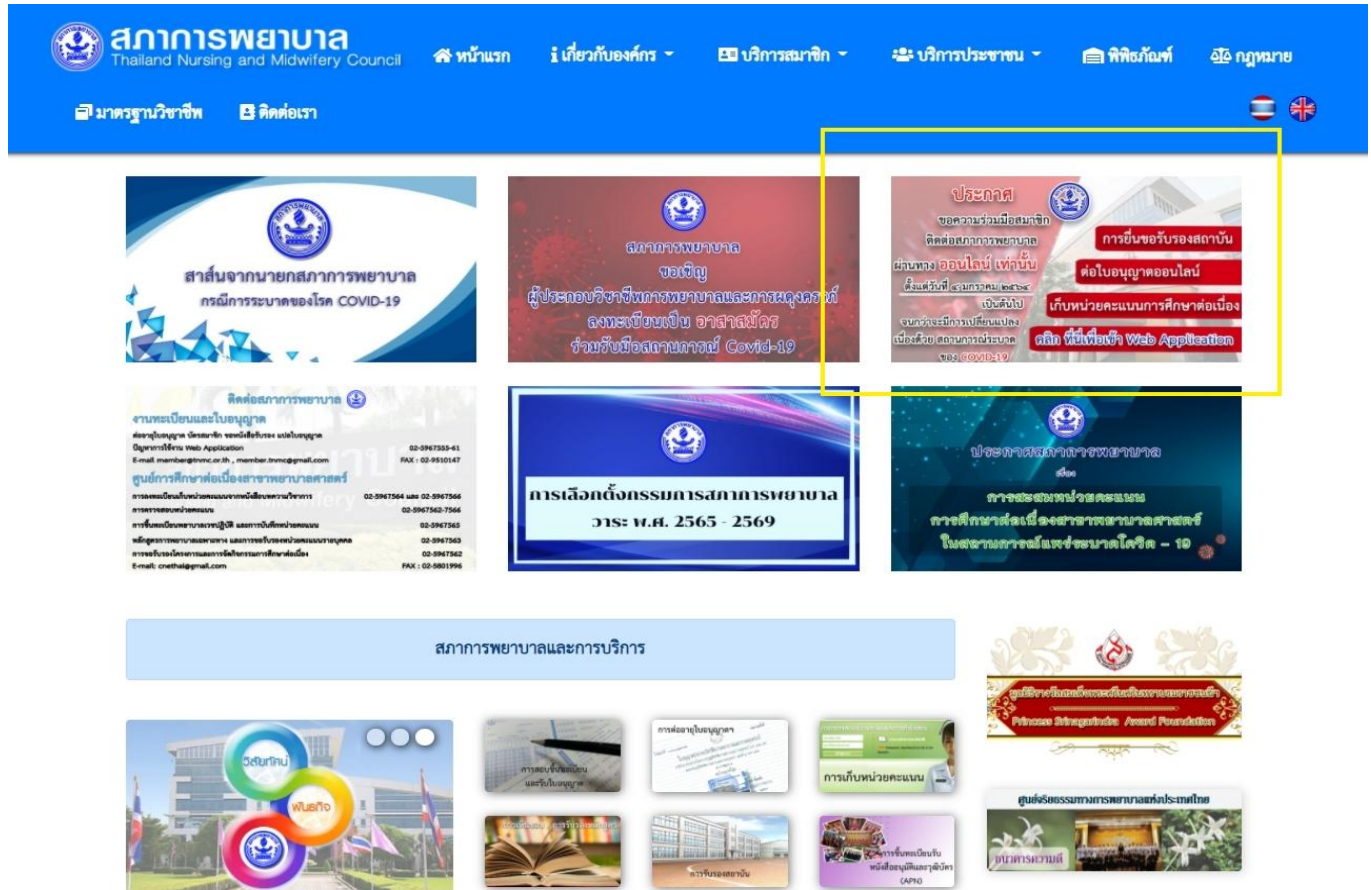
สภาการพยาบาล
Thailand Nursing and Midwifery Council

หน้าแรก   เกี่ยวกับองค์กร   บริการสมาชิก   บริการประชาชน   พิพิธภัณฑ์   กฎหมาย

มาตรฐานวิชาชีพ   ติดต่อเรา

สาส์นจากนายกสภาการพยาบาล
กรณีการระบาดของโรค COVID-19

สภาการพยาบาล
ขอเชิญ
ผู้ประกอบวิชาชีพการพยาบาลและการผดุงครรภ์
ลงทะเบียนเป็น อาสาสมัคร
ร่วมรับมือสถานการณ์ Covid-19

ประกาศ
ขอความร่วมมือสมาชิก
ติดต่อสภาการพยาบาล
ผ่านทาง ออนไลน์ เท่านั้น
ตั้งแต่วันที่ ๔ มกราคม ๒๕๖๔
เป็นต้นไป
จนกว่าจะมีการเปลี่ยนแปลง
เนื่องด้วย สถานการณ์ระบาด
ของ COVID-19

การยื่นขอรับรองสถาบัน
ต่อใบอนุญาตออนไลน์
เก็บหน่วยคะแนนการศึกษาต่อเนื่อง
คลิก ที่นี่เพื่อเข้า Web Application

ติดต่อสภาการพยาบาล
งานทะเบียนและใบอนุญาต
ต่ออายุใบอนุญาต บัตรสมาชิก ขอหนังสือรับรอง แปลใบอนุญาต
ปัญหาการใช้งาน Web Application 02-5967555-61
E-mail: member@tnmc.or.th , member.tnmc@gmail.com FAX : 02-9510147
ศูนย์การศึกษาต่อเนื่องสาขาพยาบาลศาสตร์
การลงทะเบียนเก็บหน่วยคะแนนจากหนังสือบทความวิชาการ 02-5967564 และ 02-5967566
การตรวจสอบหน่วยคะแนน 02-5967562-7566
การขึ้นทะเบียนพยาบาลเวชปฏิบัติ และการบันทึกหน่วยคะแนน 02-5967565
หลักสูตรการพยาบาลเฉพาะทาง และการขอรับรองหน่วยคะแนนรายบุคคล 02-5967563
การขอรับรองโครงการและการจัดกิจกรรมการศึกษาต่อเนื่อง 02-5967562
E-mail: cnethai@gmail.com FAX : 02-5801996

การเลือกตั้งกรรมการสภาการพยาบาล
วาระ พ.ศ. 2565 - 2569

ประกาศสภาการพยาบาล
เรื่อง
การสะสมหน่วยคะแนน
การศึกษาต่อเนื่องสาขาพยาบาลศาสตร์
ในสถานการณ์แพร่ระบาดโควิด – 19

สภาการพยาบาลและการบริการ

มูลนิธิรางวัลสมเด็จพระศรีนครินทราบรมราชชนนี
Princess Srinagarindra Award Foundation

วิสัยทัศน์
พันธกิจ

การสอบขึ้นทะเบียนและรับใบอนุญาต
การต่ออายุใบอนุญาต
การเก็บหน่วยคะแนน
การรับรองสถาบัน
การขึ้นทะเบียนรับหนังสืออนุมัติและวุฒิบัตร (APN)

ศูนย์จริยธรรมทางการพยาบาลแห่งประเทศไทย
บทความวิจัย